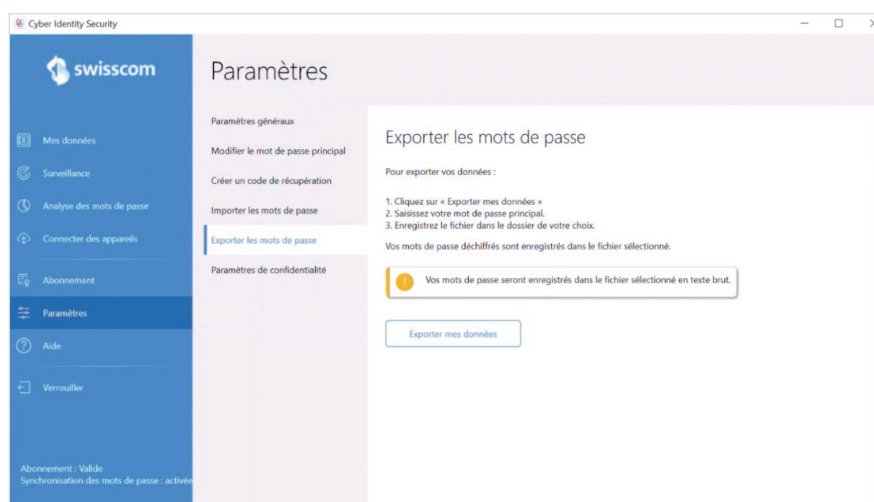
Cyber Identity Security

swisscom

Mes données
Surveillance
Analyse des mots de passe
Connecter des appareils
Abonnement
Paramètres
Aide
Verrouiller

Abonnement : Valide
Synchronisation des mots de passe : activée

Paramètres

Paramètres généraux
Modifier le mot de passe principal
Créer un code de récupération
Importer les mots de passe
Exporter les mots de passe
Paramètres de confidentialité

Exporter les mots de passe

Pour exporter vos données :

1. Cliquez sur « Exporter mes données »
2. Saisissez votre mot de passe principal.
3. Enregistrez le fichier dans le dossier de votre choix.

Vos mots de passe déchiffrés sont enregistrés dans le fichier sélectionné.

Vos mots de passe seront enregistrés dans le fichier sélectionné en texte brut.

Exporter mes données